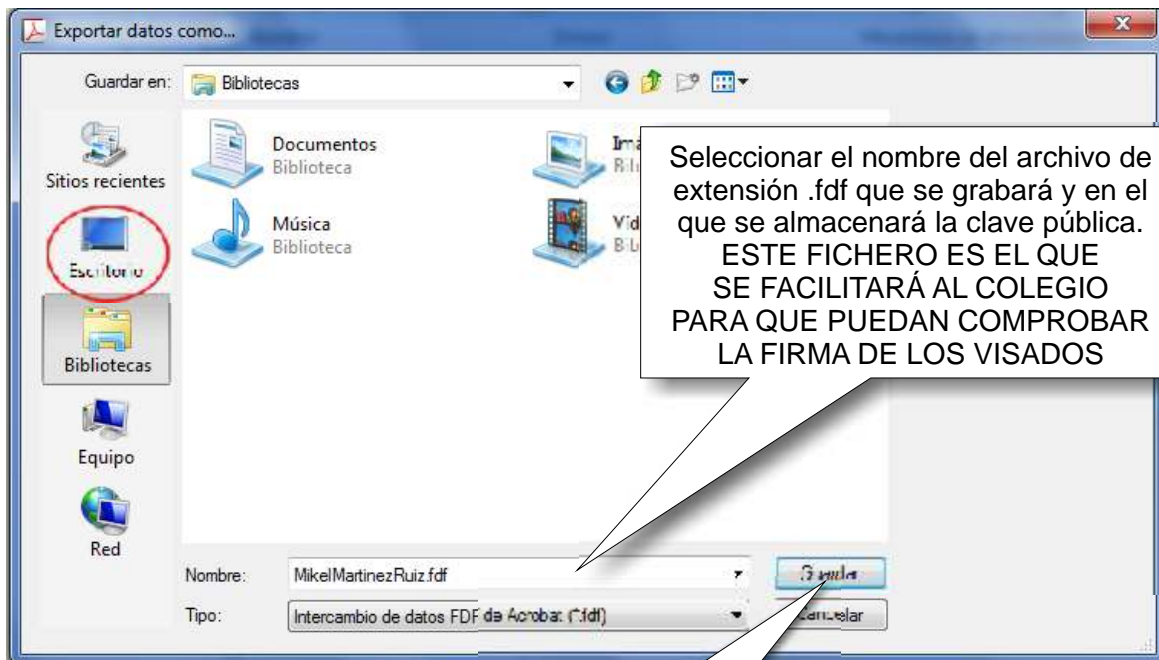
Exportar datos como...

Guardar en: Bibliotecas

Sitios recientes

Escritorio

Bibliotecas

Equipo

Red

Documentos
Biblioteca

Música
Biblioteca

Ima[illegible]
Bib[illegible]

Vid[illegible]
Bib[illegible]

Seleccionar el nombre del archivo de extensión .fdf que se grabará y en el que se almacenará la clave pública.
ESTE FICHERO ES EL QUE SE FACILITARÁ AL COLEGIO PARA QUE PUEDAN COMPROBAR LA FIRMA DE LOS VISADOS

Nombre: MikelMartinezRuiz.fdf

Tipo: Intercambio de datos FDF de Acrobat (*.fdf)

Guardar

Cancelar